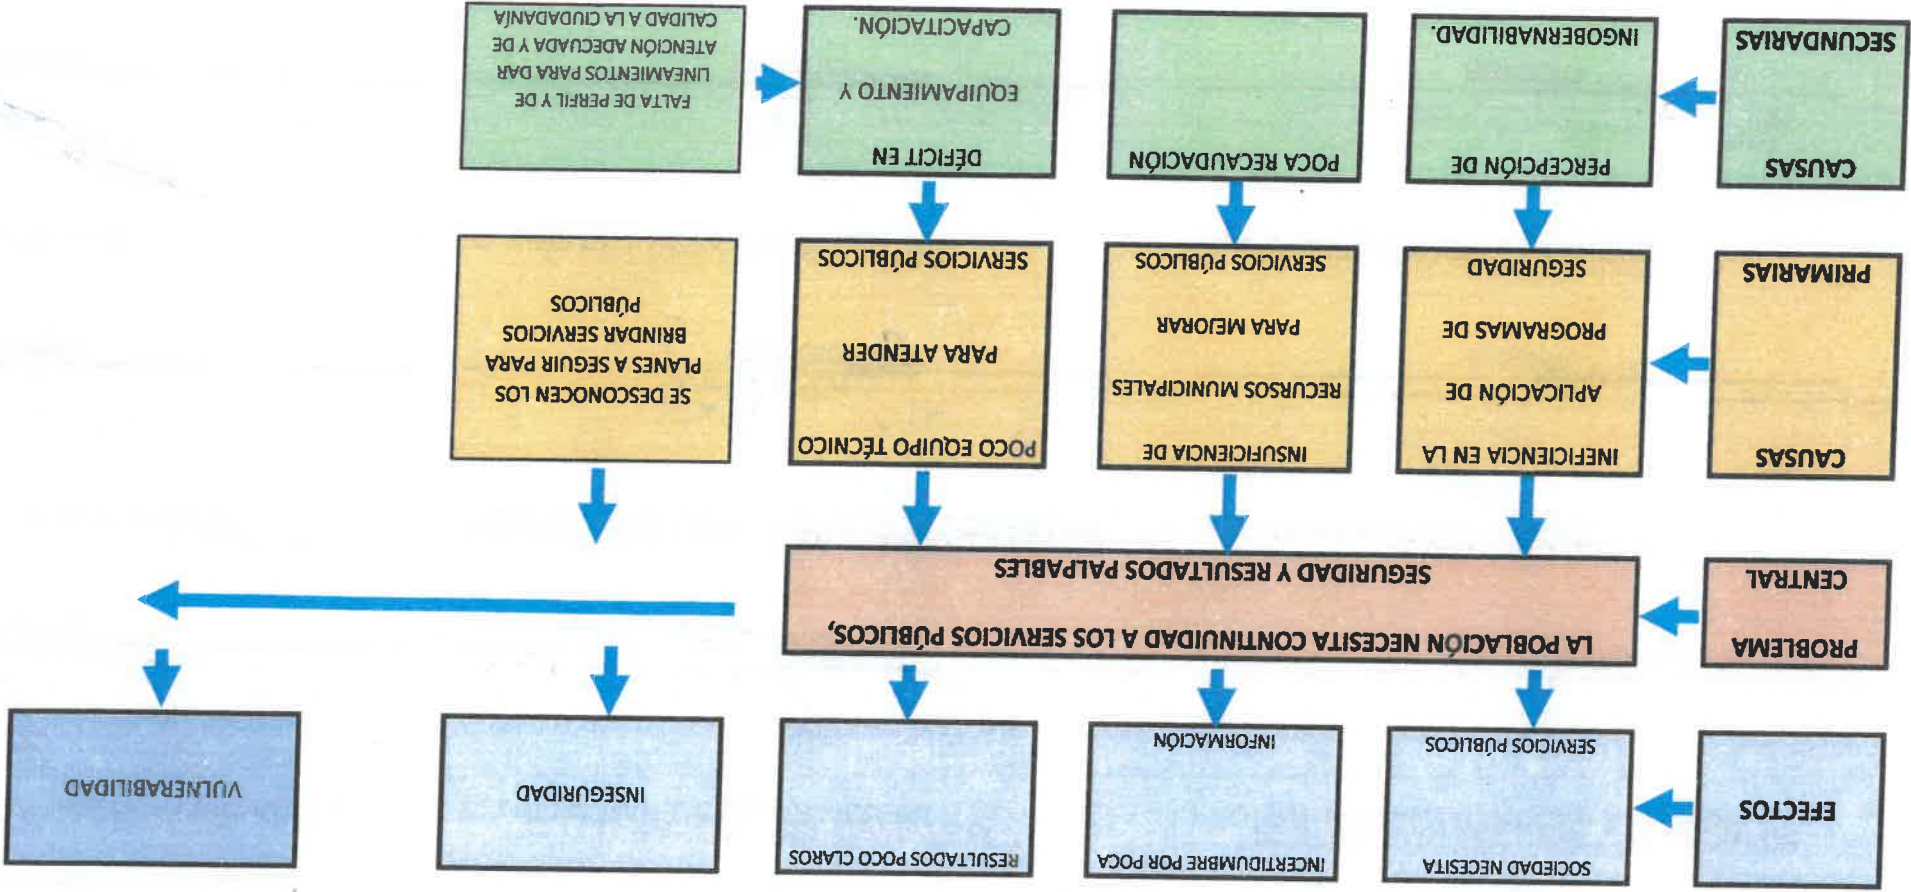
CAUSAS SECUNDARIAS

PERCEPCIÓN DE INGOBERNABILIDAD.

POCA RECAUDACIÓN

DÉFICIT EN EQUIPAMIENTO Y CAPACITACIÓN.

FALTA DE PERFIL Y DE LINEAMIENTOS PARA DAR ATENCIÓN ADECUADA Y DE CALIDAD A LA CIUDADANÍA

CAUSAS PRIMARIAS

INEFICIENCIA EN LA APLICACIÓN DE PROGRAMAS DE SEGURIDAD

INSUFICIENCIA DE RECURSOS MUNICIPALES PARA MEJORAR SERVICIOS PÚBLICOS

POCO EQUIPO TÉCNICO PARA ATENDER SERVICIOS PÚBLICOS

SE DESCONOCEN LOS PLANES A SEGUIR PARA BRINDAR SERVICIOS PÚBLICOS

PROBLEMA CENTRAL

LA POBLACIÓN NECESITA CONTINUIDAD A LOS SERVICIOS PÚBLICOS, SEGURIDAD Y RESULTADOS PALPABLES

EFECTOS

SOCIEDAD NECESITA SERVICIOS PÚBLICOS

INCERTIDUMBRE POR POCA INFORMACIÓN

RESULTADOS POCO CLAROS

INSEGURIDAD

VULNERABILIDAD